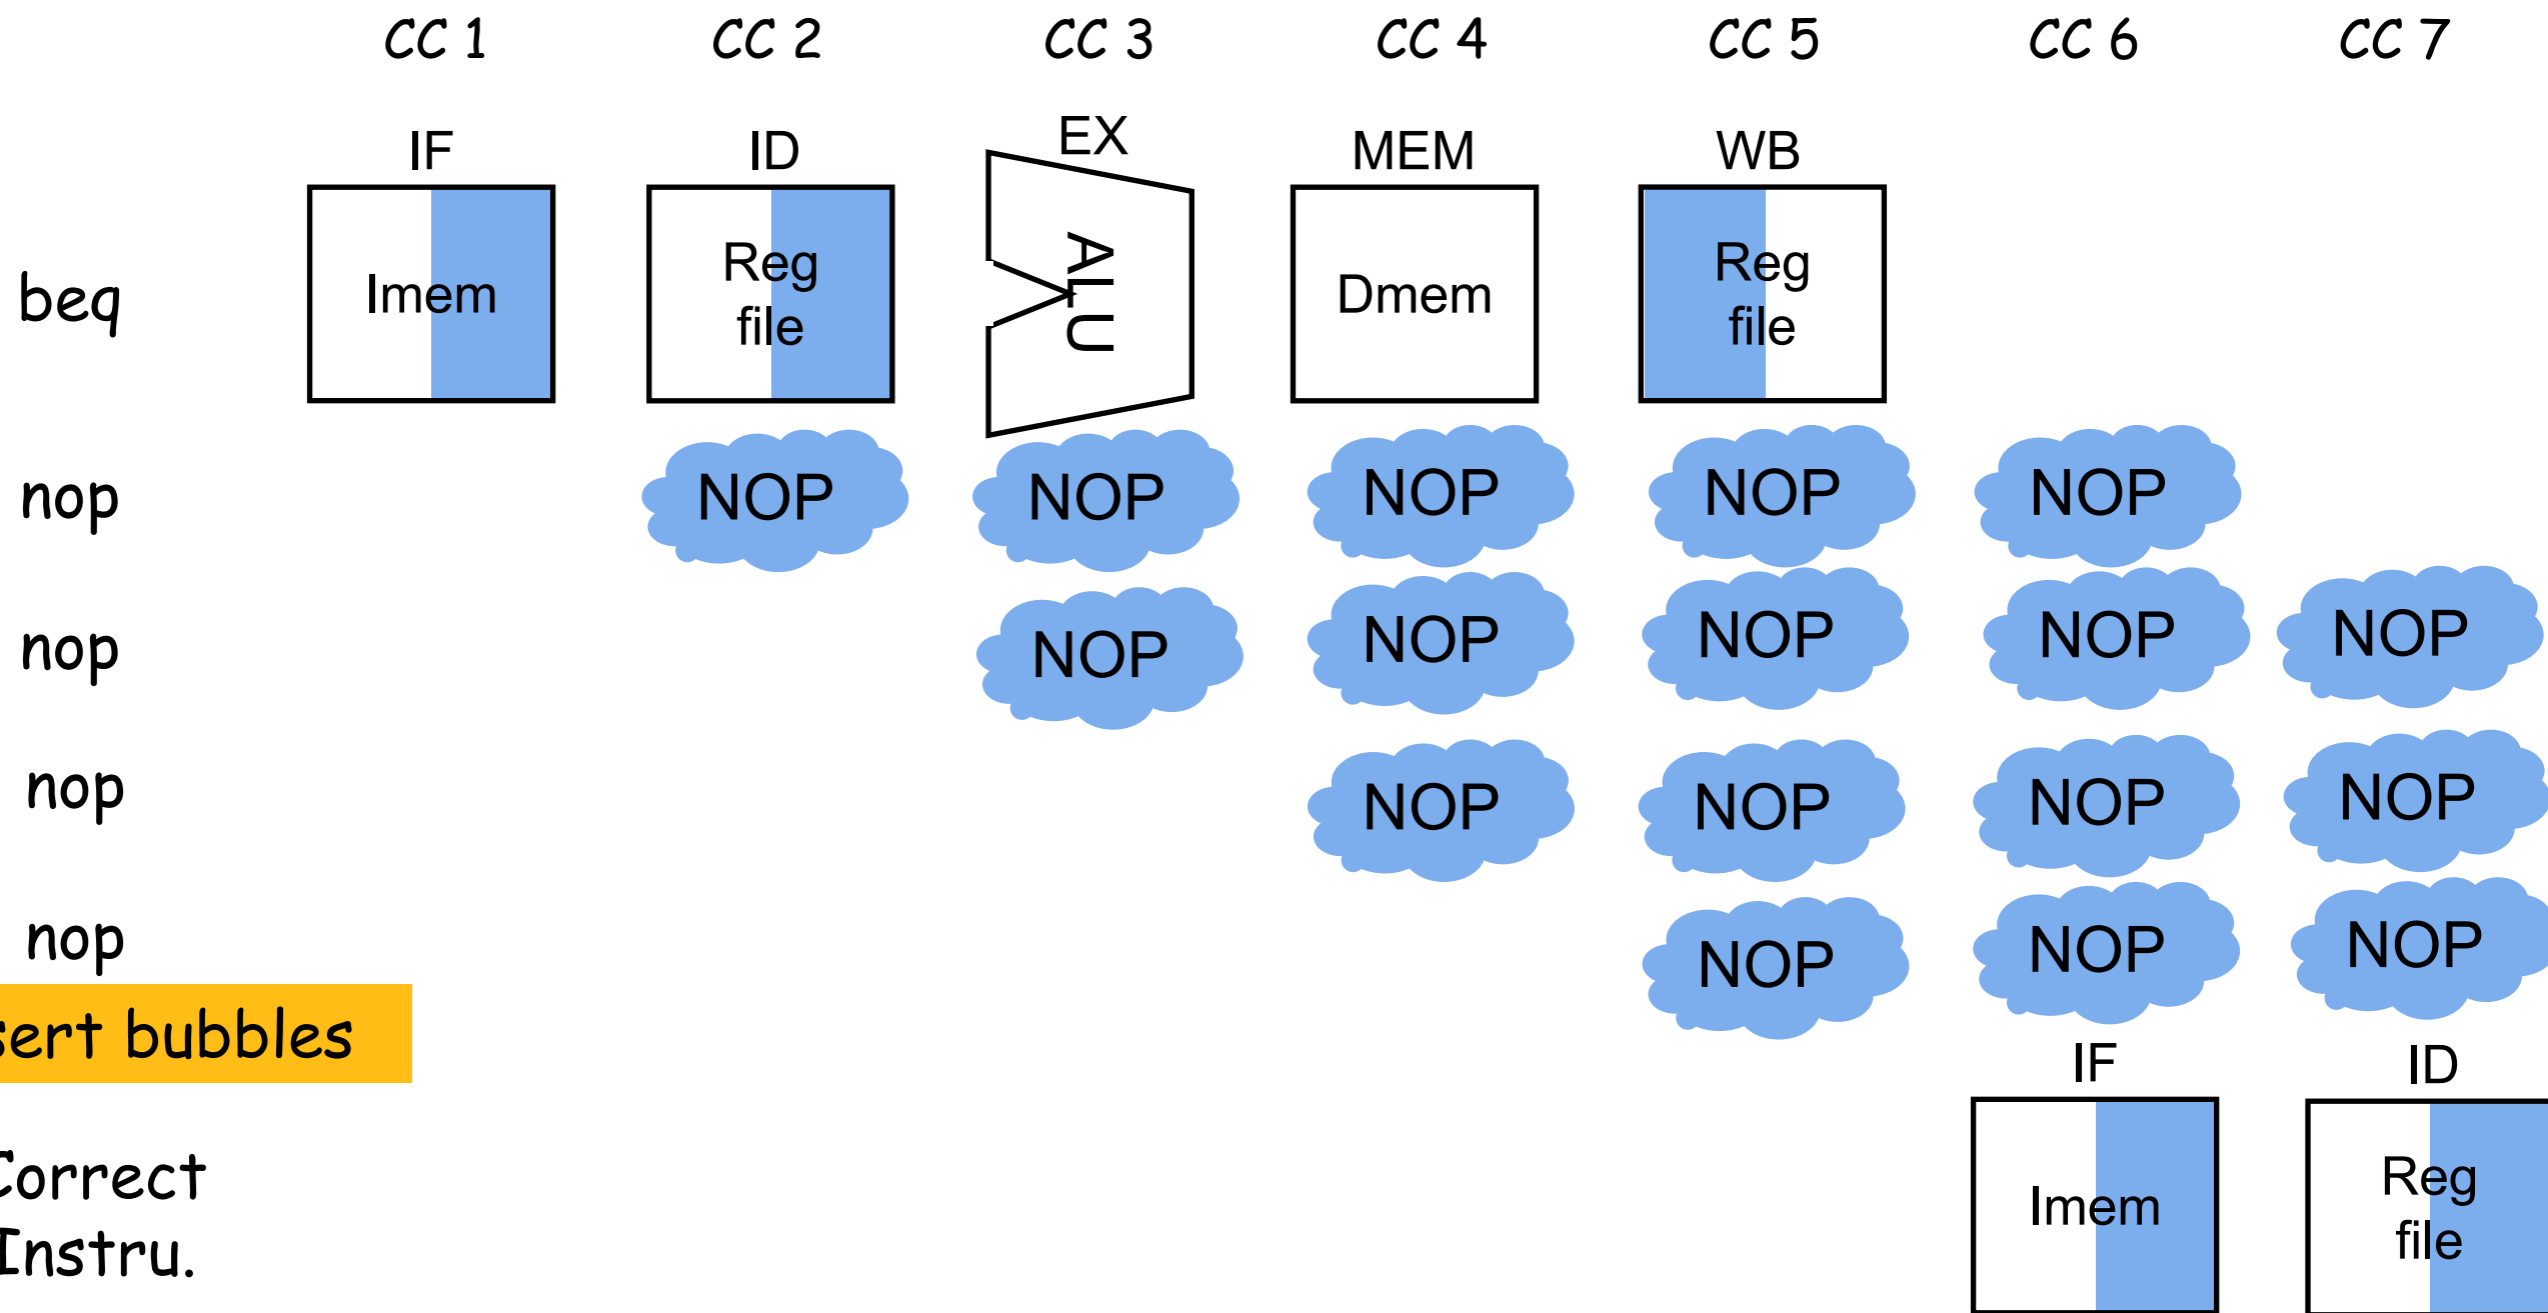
CC 1 CC 2 CC 3 CC 4 CC 5 CC 6 CC 7

IF ID EX MEM WB

beq Imem Reg file ALU Dmem Reg file

nop NOP NOP NOP NOP NOP

nop NOP NOP NOP NOP NOP

nop NOP NOP NOP NOP

nop NOP NOP NOP

sert bubbles

IF ID

Correct Instru. Imem Reg file